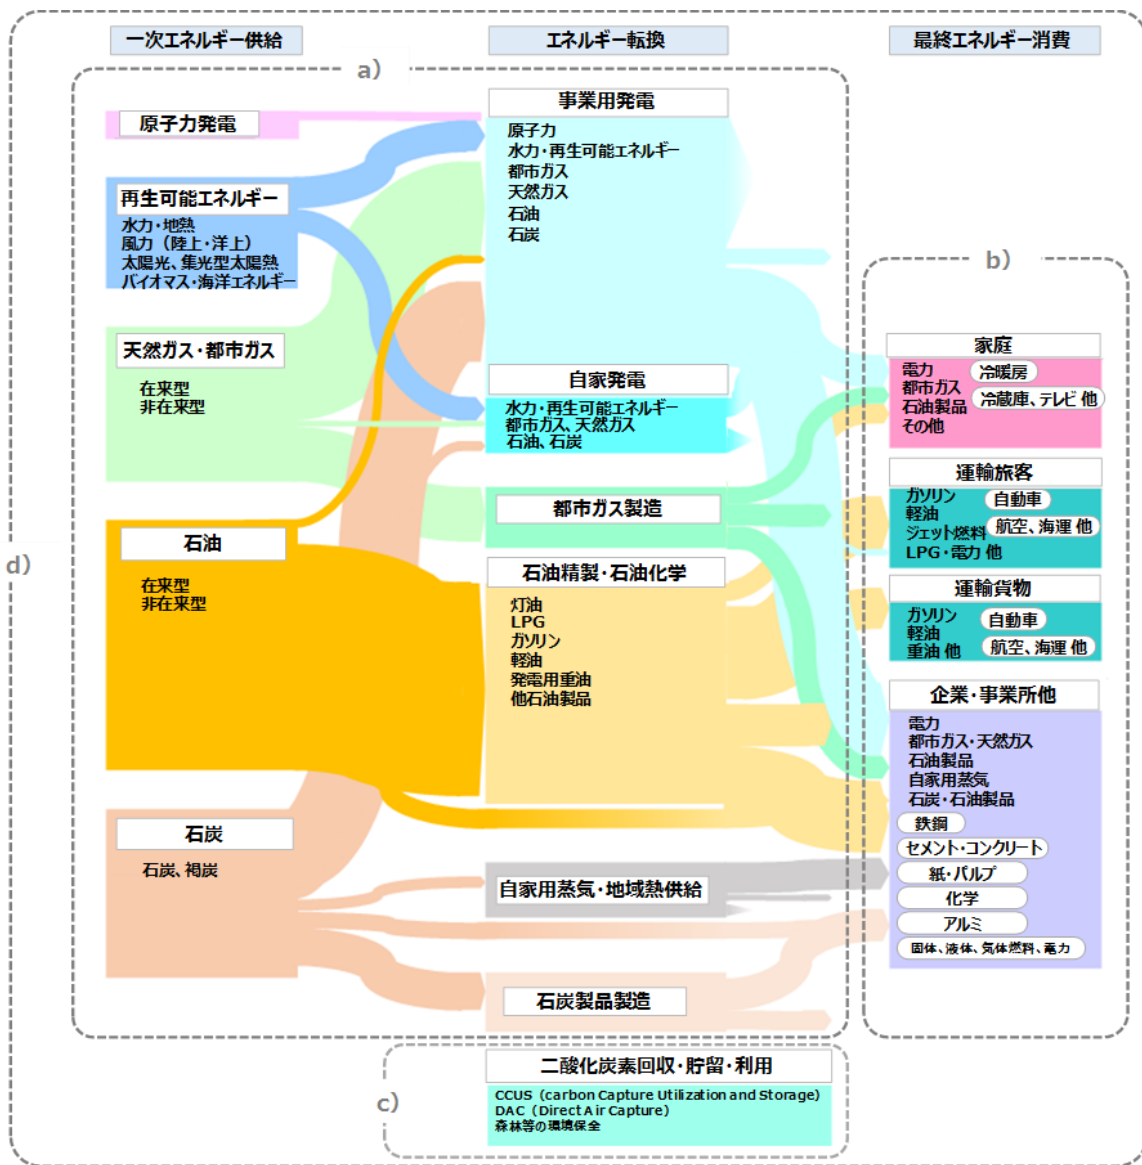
一次エネルギー供給

エネルギー転換

最終エネルギー消費

a)

原子力発電

再生可能エネルギー
水力・地熱
風力（陸上・洋上）
太陽光、集光型太陽熱
バイオマス・海洋エネルギー

天然ガス・都市ガス
在来型
非在来型

石油
在来型
非在来型

石炭
石炭、褐炭

事業用発電
原子力
水力・再生可能エネルギー
都市ガス
天然ガス
石油
石炭

自家発電
水力・再生可能エネルギー
都市ガス、天然ガス
石油、石炭

都市ガス製造

石油精製・石油化学
灯油
LPG
ガソリン
軽油
発電用重油
他石油製品

自家用蒸気・地域熱供給

石炭製品製造

b)

家庭
電力
都市ガス
石油製品
その他
冷暖房
冷蔵庫、テレビ 他

運輸旅客
ガソリン
軽油
ジェット燃料
LPG・電力 他
自動車
航空、海運 他

運輸貨物
ガソリン
軽油
重油 他
自動車
航空、海運 他

企業・事業所他
電力
都市ガス・天然ガス
石油製品
自家用蒸気
石炭・石油製品
鉄鋼
セメント・コンクリート
紙・パルプ
化学
アルミ
固体、液体、気体燃料、電力

d)

c)

二酸化炭素回収・貯留・利用
CCUS（carbon Capture Utilization and Storage）
DAC（Direct Air Capture）
森林等の環境保全